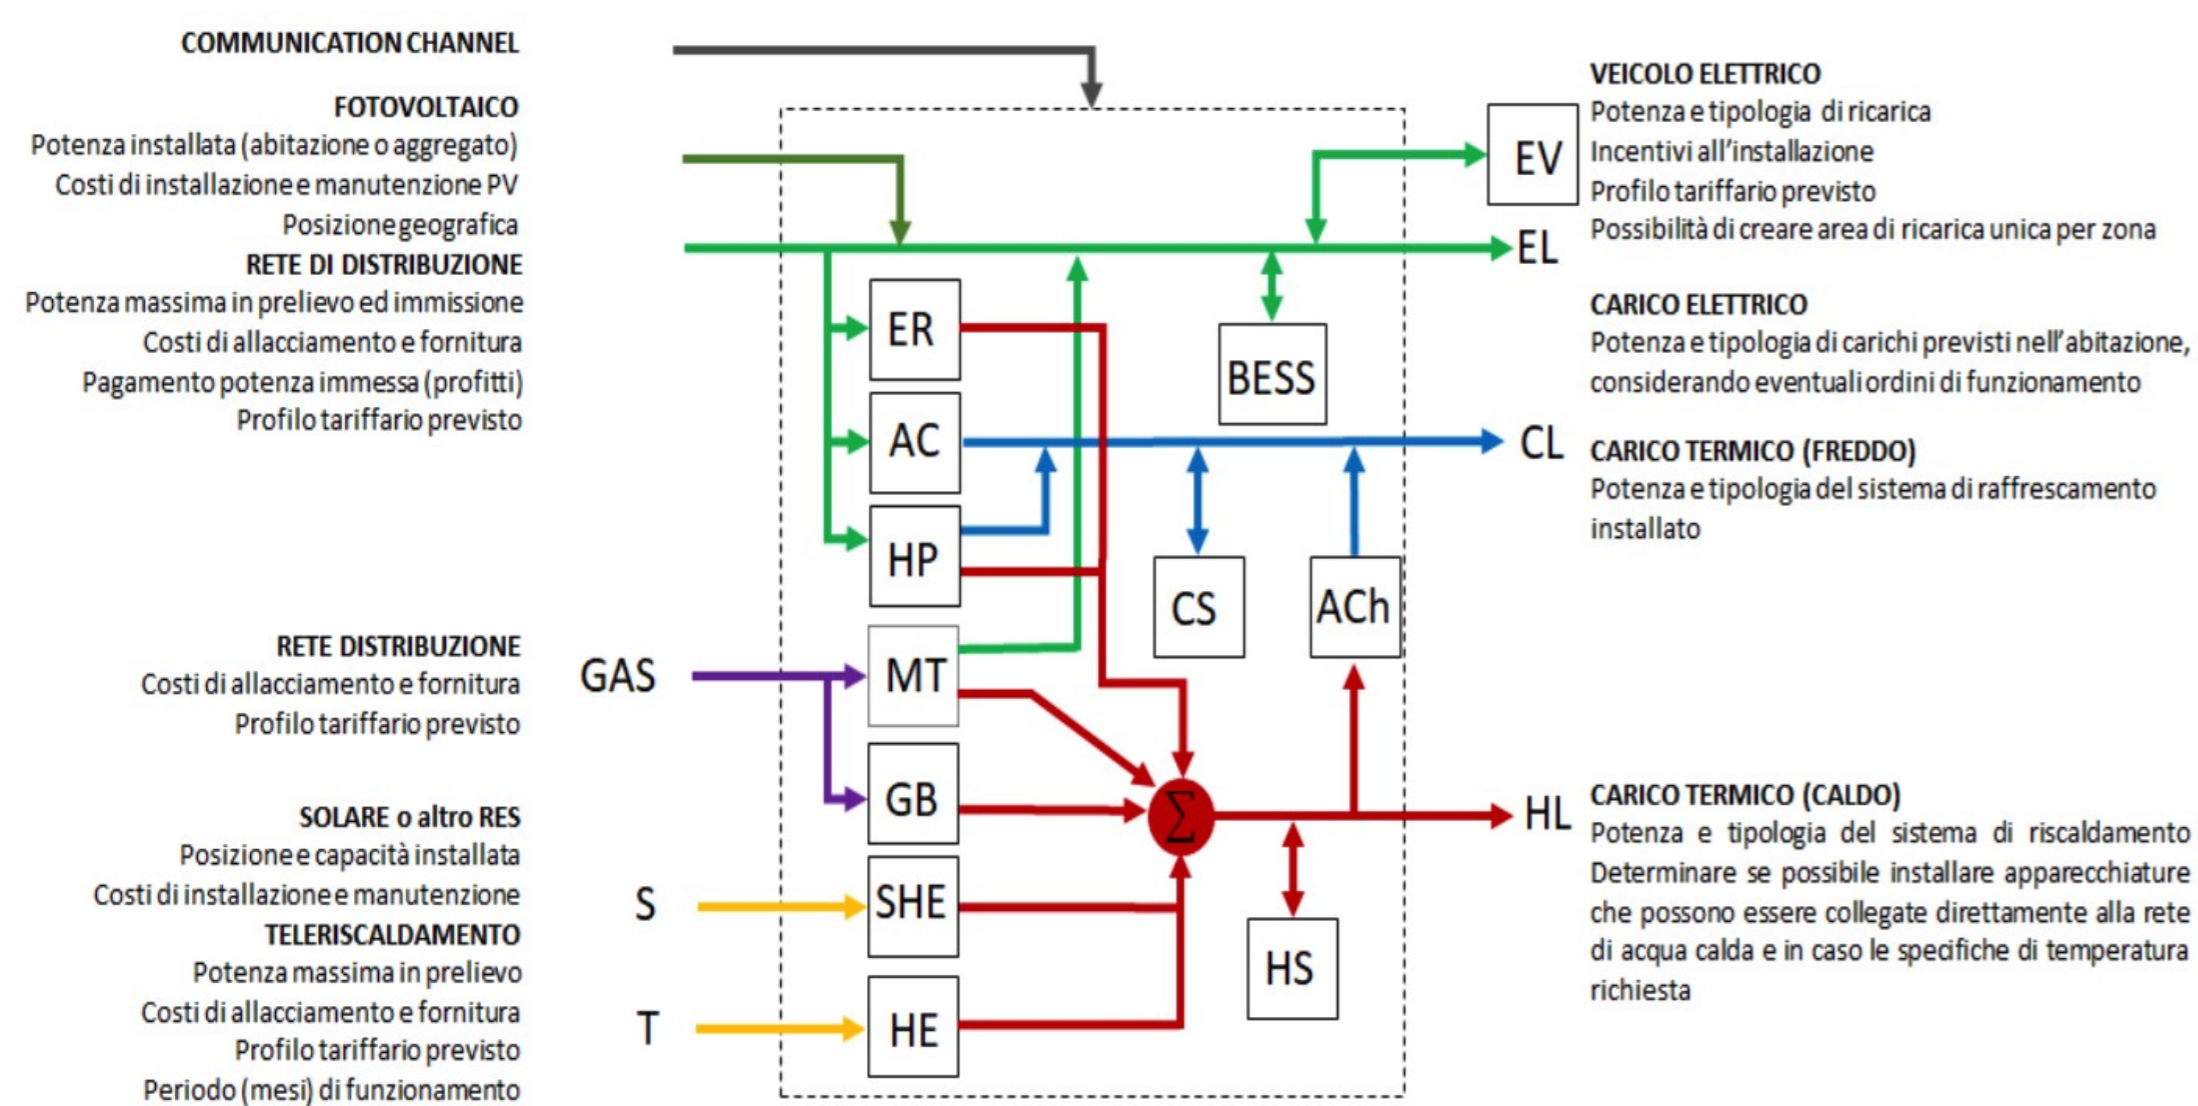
COMMUNICATION CHANNEL

FOTOVOLTAICO
Potenza installata (abitazione o aggregato)
Costi di installazione e manutenzione PV
Posizione geografica
RETE DI DISTRIBUZIONE
Potenza massima in prelievo ed immissione
Costi di allacciamento e fornitura
Pagamento potenza immessa (profitti)
Profilo tariffario previsto

RETE DISTRIBUZIONE
Costi di allacciamento e fornitura
Profilo tariffario previsto

SOLARE o altro RES
Posizione e capacità installata
Costi di installazione e manutenzione
TELERISCALDAMENTO
Potenza massima in prelievo
Costi di allacciamento e fornitura
Profilo tariffario previsto
Periodo (mesi) di funzionamento

GAS
S
T

ER
AC
HP
MT
GB
SHE
HE
BESS
CS
ACh
HS
$\Sigma$

EV
EL
CL
HL

VEICOLO ELETTRICO
Potenza e tipologia di ricarica
Incentivi all'installazione
Profilo tariffario previsto
Possibilità di creare area di ricarica unica per zona

CARICO ELETTRICO
Potenza e tipologia di carichi previsti nell'abitazione, considerando eventuali ordini di funzionamento

CARICO TERMICO (FREDDO)
Potenza e tipologia del sistema di raffrescamento installato

CARICO TERMICO (CALDO)
Potenza e tipologia del sistema di riscaldamento
Determinare se possibile installare apparecchiature che possono essere collegate direttamente alla rete di acqua calda e in caso le specifiche di temperatura richiesta